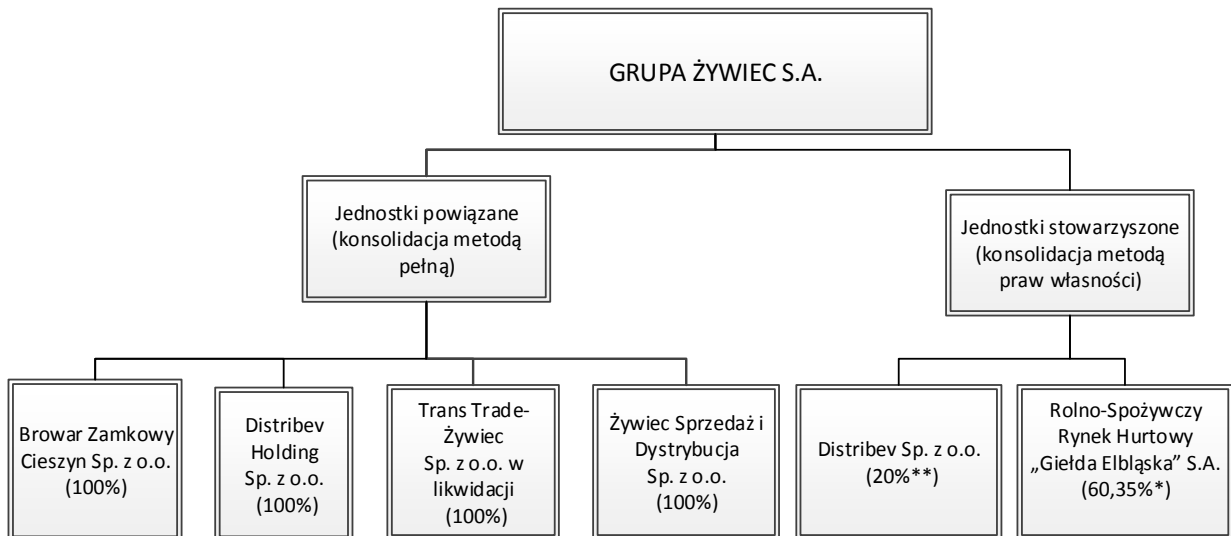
GRUPA ŻYWIEC S.A.

Jednostki powiązane (konsolidacja metodą pełną)

Jednostki stowarzyszone (konsolidacja metodą praw własności)

Browar Zamkowy Cieszyn Sp. z o.o. (100%)

Distribev Holding Sp. z o.o. (100%)

Trans Trade-Żywiec Sp. z o.o. w likwidacji (100%)

Żywiec Sprzedaż i Dystrybucja Sp. z o.o. (100%)

Distribev Sp. z o.o. (20%**)

Rolno-Spożywczy Rynek Hurtowy „Giełda Elbląska" S.A. (60,35%*)